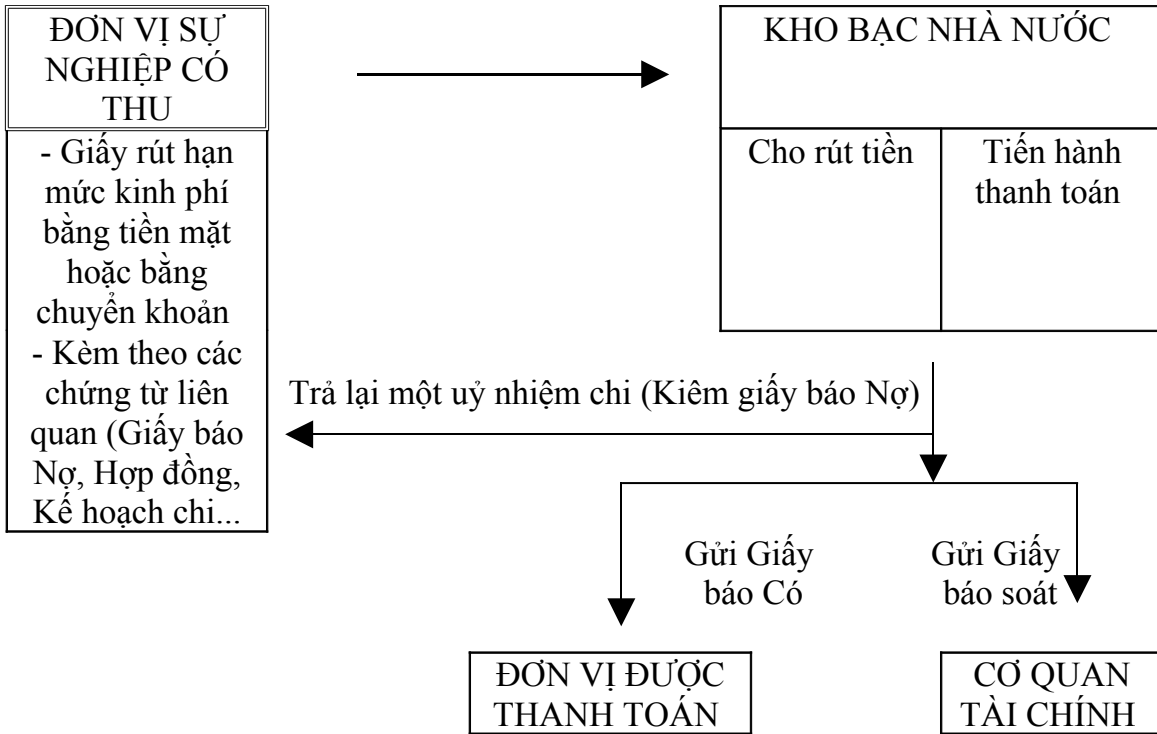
ĐƠN VỊ SỰ NGHIỆP CÓ THU

- Giấy rút hạn mức kinh phí bằng tiền mặt hoặc bằng chuyển khoản
- Kèm theo các chứng từ liên quan (Giấy báo Nợ, Hợp đồng, Kế hoạch chi...

KHO BẠC NHÀ NƯỚC

Cho rút tiền

Tiến hành thanh toán

Trả lại một uỷ nhiệm chi (Kiêm giấy báo Nợ)

Gửi Giấy báo Có

Gửi Giấy báo soát

ĐƠN VỊ ĐƯỢC THANH TOÁN

CƠ QUAN TÀI CHÍNH